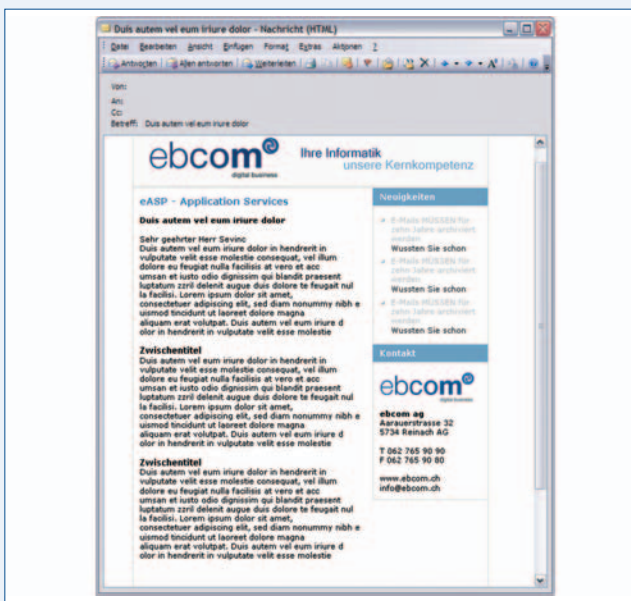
Duis autem vel eum iriure dolor - Nachricht (HTML)

Datei Bearbeiten Ansicht Einfügen Format Extras Aktionen ?

Antworten | Allen antworten | Weiterleiten

Von:
An:
Cc:
Betreff: Duis autem vel eum iriure dolor

ebcom
digital business

Ihre Informatik
unsere Kernkompetenz

eASP - Application Services

Duis autem vel eum iriure dolor

Sehr geehrter Herr Sevinc
Duis autem vel eum iriure dolor in hendrerit in vulputate velit esse molestie consequat, vel illum dolore eu feugiat nulla facilisis at vero et acc umsan et iusto odio dignissim qui blandit praesent luptatum zzril delenit augue duis dolore te feugait nul la facilisi. Lorem ipsum dolor sit amet, consectetuer adipiscing elit, sed diam nonummy nibh e uismod tincidunt ut laoreet dolore magna aliquam erat volutpat. Duis autem vel eum iriure d olor in hendrerit in vulputate velit esse molestie

Zwischentitel
Duis autem vel eum iriure dolor in hendrerit in vulputate velit esse molestie consequat, vel illum dolore eu feugiat nulla facilisis at vero et acc umsan et iusto odio dignissim qui blandit praesent luptatum zzril delenit augue duis dolore te feugait nul la facilisi. Lorem ipsum dolor sit amet, consectetuer adipiscing elit, sed diam nonummy nibh e uismod tincidunt ut laoreet dolore magna aliquam erat volutpat. Duis autem vel eum iriure d olor in hendrerit in vulputate velit esse molestie

Zwischentitel
Duis autem vel eum iriure dolor in hendrerit in vulputate velit esse molestie consequat, vel illum dolore eu feugiat nulla facilisis at vero et acc umsan et iusto odio dignissim qui blandit praesent luptatum zzril delenit augue duis dolore te feugait nul la facilisi. Lorem ipsum dolor sit amet, consectetuer adipiscing elit, sed diam nonummy nibh e uismod tincidunt ut laoreet dolore magna aliquam erat volutpat. Duis autem vel eum iriure d olor in hendrerit in vulputate velit esse molestie

Neuigkeiten

E-Mails MÜSSEN für zehn Jahre archiviert werden
Wussten Sie schon

E-Mails MÜSSEN für zehn Jahre archiviert werden
Wussten Sie schon

E-Mails MÜSSEN für zehn Jahre archiviert werden
Wussten Sie schon

Kontakt

ebcom
digital business

ebcom ag
Aarauerstrasse 32
5734 Reinach AG

T 062 765 90 90
F 062 765 90 80

www.ebcom.ch
info@ebcom.ch